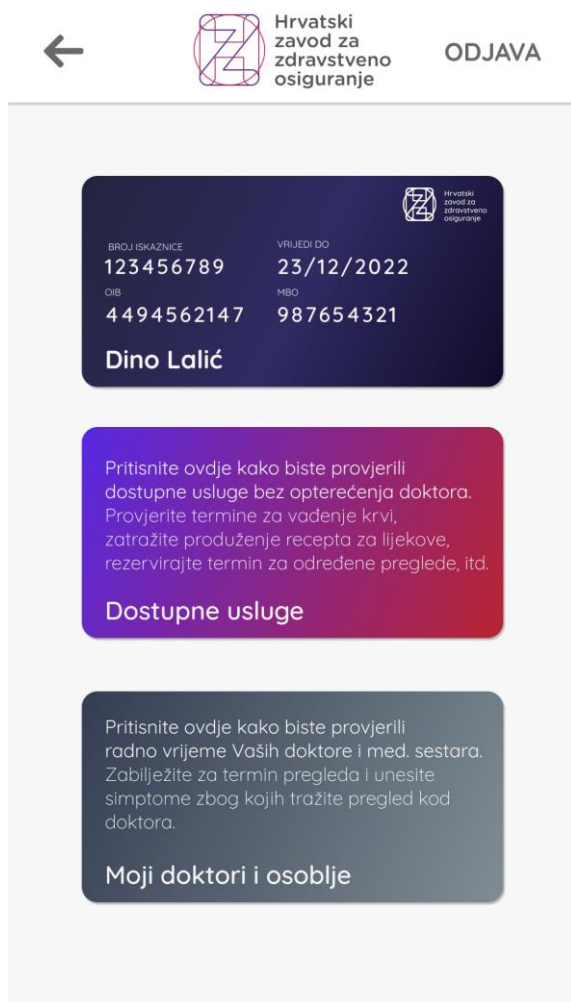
←

Hrvatski zavod za zdravstveno osiguranje

ODJAVA

Hrvatski zavod za zdravstveno osiguranje

BROJ ISKAZNICE
123456789

VRIJEDI DO
23/12/2022

OIB
4494562147

MBO
987654321

Dino Lalić

Pritisnite ovdje kako biste provjerili dostupne usluge bez opterećenja doktora. Provjerite termine za vađenje krvi, zatražite produženje recepta za lijekove, rezervirajte termin za određene preglede, itd.

Dostupne usluge

Pritisnite ovdje kako biste provjerili radno vrijeme Vaših doktore i med. sestara. Zabilježite za termin pregleda i unesite simptome zbog kojih tražite pregled kod doktora.

Moji doktori i osoblje